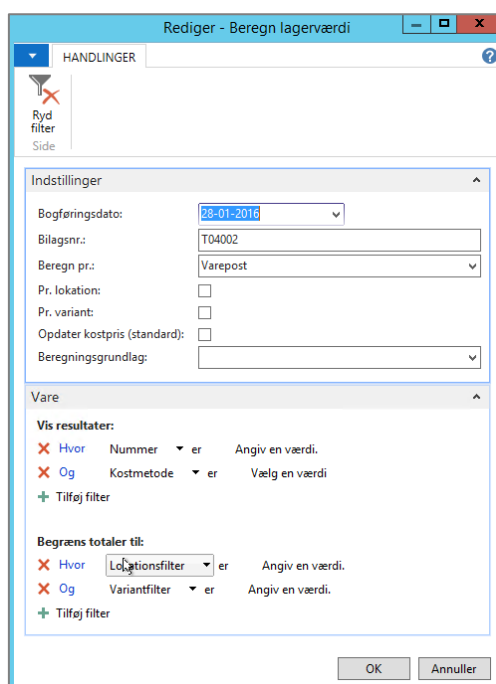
Rediger - Beregn lagerværdi

HANDLINGER

Ryd filter
Side

Indstillinger

Bogføringsdato: 28-01-2016
Bilagsnr.: T04002
Beregn pr.: Varepost
Pr. lokation:
Pr. variant:
Opdater kostpris (standard):
Beregningsgrundlag:

Vare

Vis resultater:
Hvor Nummer er Angiv en værdi.
Og Kostmetode er Vælg en værdi
Tilføj filter

Begræns totaler til:
Hvor Lokationsfilter er Angiv en værdi.
Og Variantfilter er Angiv en værdi.
Tilføj filter

OK Annuller